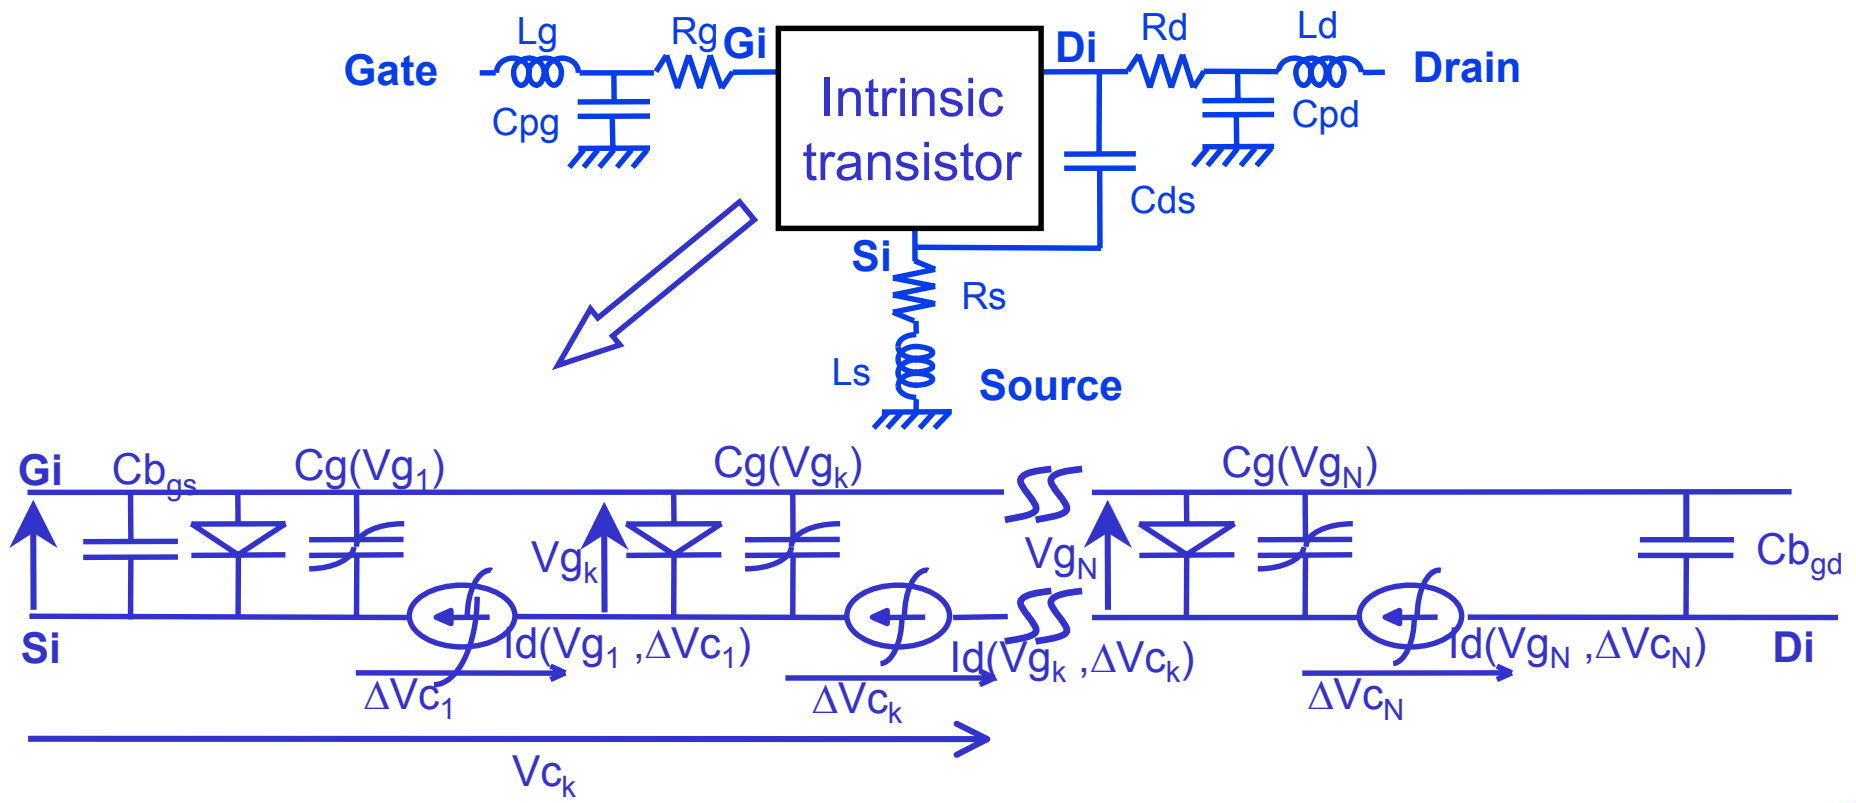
Lg

Rg

Gi

Di

Rd

Ld

Gate

Drain

Cpg

Intrinsic transistor

Cpd

Cds

Si

Rs

Ls

Source

Gi

$Cb_{gs}$

$Cg(Vg_1)$

$Cg(Vg_k)$

$Cg(Vg_N)$

$Vg_k$

$Vg_N$

$Cb_{gd}$

Si

$Id(Vg_1, \Delta Vc_1)$

$Id(Vg_k, \Delta Vc_k)$

$Id(Vg_N, \Delta Vc_N)$

Di

$\Delta Vc_1$

$\Delta Vc_k$

$\Delta Vc_N$

$Vc_k$